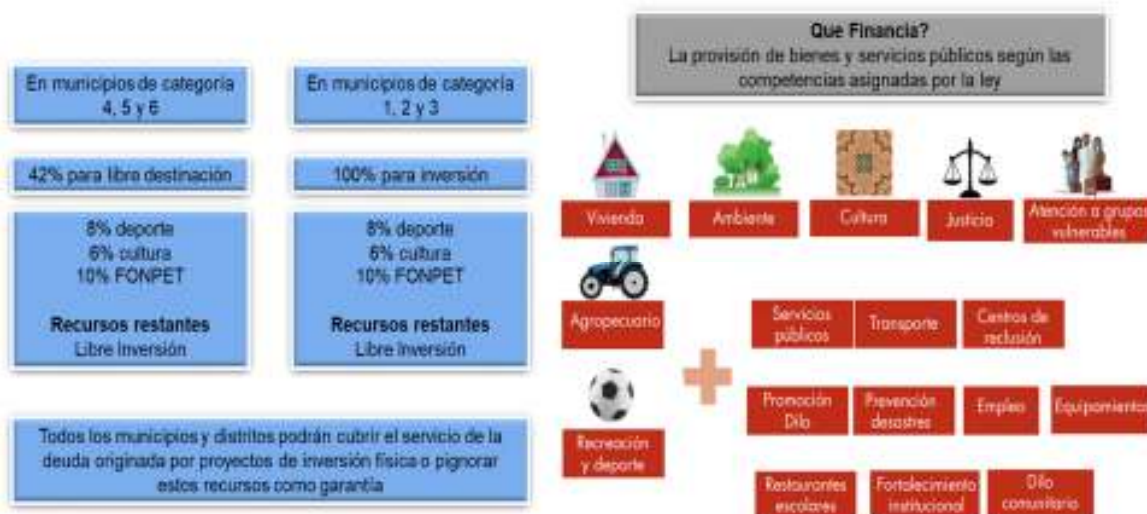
Que Financia?
La provisión de bienes y servicios públicos según las competencias asignadas por la ley

En municipios de categoría 4, 5 y 6

En municipios de categoría 1, 2 y 3

42% para libre destinación

100% para inversión

8% deporte
6% cultura
10% FONPET

Recursos restantes
Libre Inversión

8% deporte
6% cultura
10% FONPET

Recursos restantes
Libre Inversión

Todos los municipios y distritos podrán cubrir el servicio de la deuda originada por proyectos de inversión física o pignorar estos recursos como garantía

Vivienda

Ambiente

Cultura

Justicia

Atención a grupos vulnerables

Agropecuario

Servicios públicos

Transporte

Centros de reclusión

Recreación y deporte

Promoción Dllo

Prevención desastres

Empleo

Equipamientos

Restaurantes escolares

Fortalecimiento institucional

Dllo comunitario